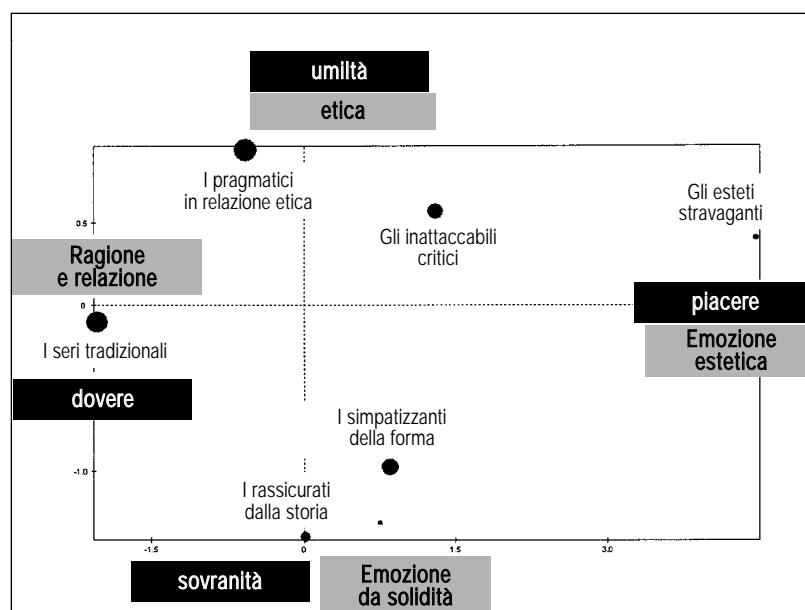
umiltà

etica

I pragmatici in relazione etica

Gli esteti stravaganti

0.5

Gli inattaccabili critici

Ragione e relazione

0

piacere

Emozione estetica

I seri tradizionali

dovere

I simpatizzanti della forma

-1.0

I rassicurati dalla storia

-1.5

0

1.5

3.0

sovranità

Emozione da solidità